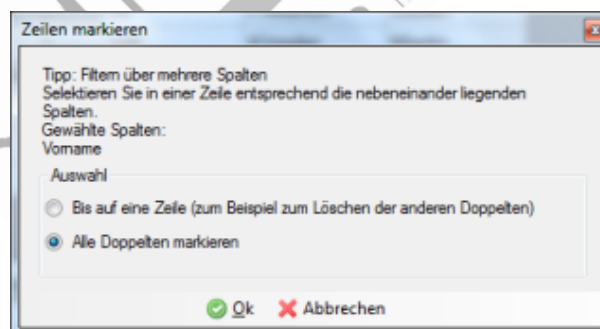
Zeilen markieren

Tipp: Filtern über mehrere Spalten
Selektieren Sie in einer Zeile entsprechend die nebeneinander liegenden Spalten.
Gewählte Spalten:
Vorname

Auswahl

Bis auf eine Zeile (zum Beispiel zum Löschen der anderen Doppelten)

Alle Doppelten markieren

Ok Abbrechen